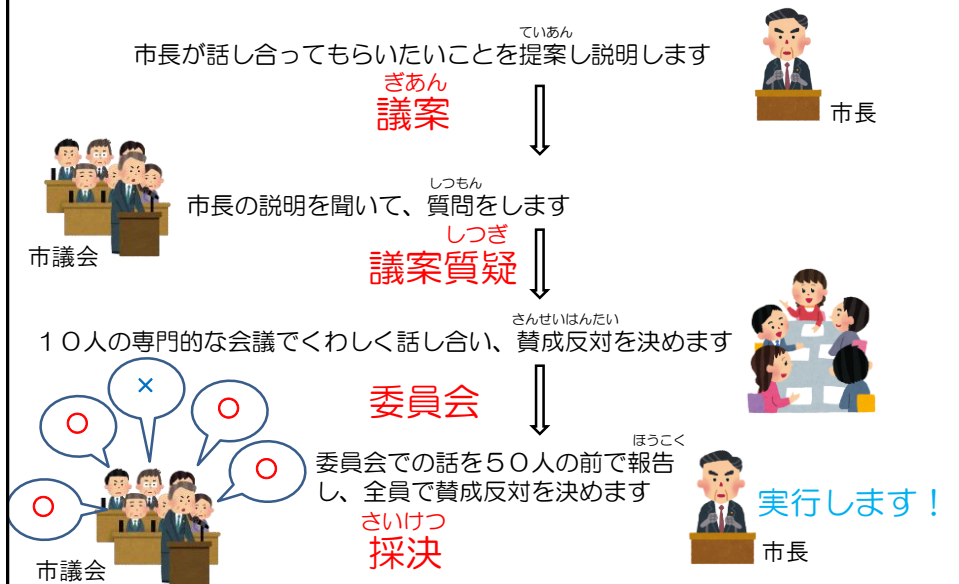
ていあん
市長が話し合ってもらいたいことを提案し説明します

ぎあん
議案

市長

しつもん
市長の説明を聞いて、質問をします

市議会

しつぎ
議案質疑

さんせいはんたい
１０人の専門的な会議でくわしく話し合い、賛成反対を決めます

委員会

×

ほうこく
委員会での話を５０人の前で報告し、全員で賛成反対を決めます

さいけつ
採決

市議会

実行します！

市長